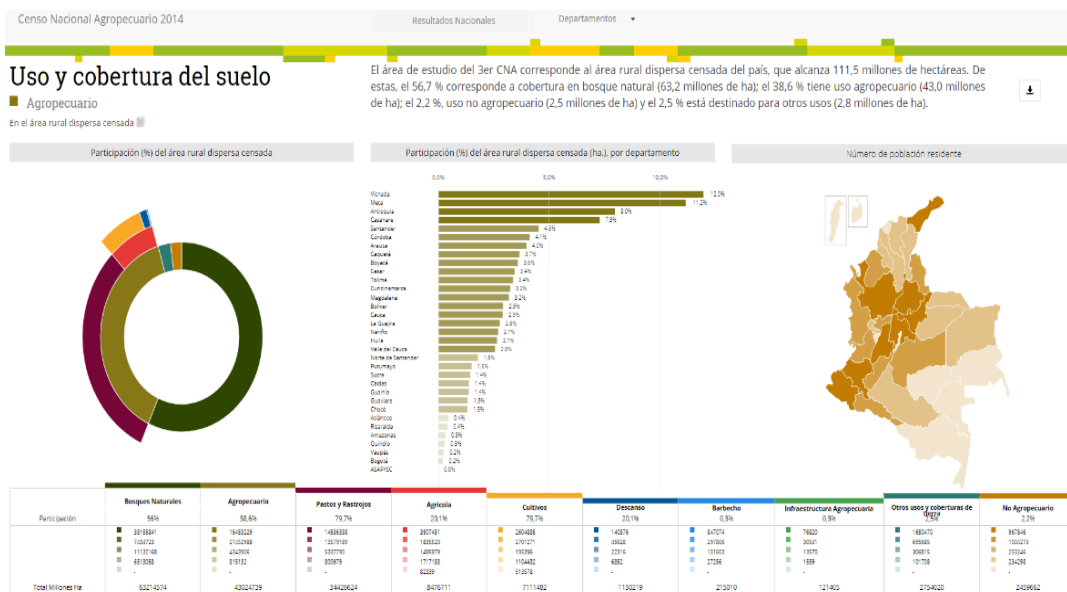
Censo Nacional Agropecuario 2014

Resultados Nacionales

Departamentos

Uso y cobertura del suelo

Agropecuario

En el área rural dispersa censada

El área de estudio del 3er CNA corresponde al área rural dispersa censada del país, que alcanza 111,5 millones de hectáreas. De estas, el 56,7 % corresponde a cobertura en bosque natural (63,2 millones de ha); el 38,6 % tiene uso agropecuario (43,0 millones de ha); el 2,2 %, uso no agropecuario (2,5 millones de ha) y el 2,5 % está destinado para otros usos (2,8 millones de ha).

Participación (%) del área rural dispersa censada

Participación (%) del área rural dispersa censada (ha.), por departamento

Número de población residente

0.0% 5.0% 10.0%

| Departamento | % |
|---|---|
| Vichada | 12.0% |
| Meta | 11.2% |
| Antioquia | 8.0% |
| Casanare | 7.3% |
| Santander | 4.8% |
| Córdoba | 4.1% |
| Arauca | 4.0% |
| Caquetá | 3.7% |
| Boyacá | 3.6% |
| Cesar | 3.4% |
| Tolima | 3.4% |
| Cundinamarca | 3.2% |
| Magdalena | 3.2% |
| Bolívar | 2.9% |
| Cauca | 2.9% |
| La Guajira | 2.8% |
| Nariño | 2.7% |
| Huila | 2.7% |
| Valle del Cauca | 2.6% |
| Norte de Santander | 1.8% |
| Putumayo | 1.5% |
| Sucre | 1.4% |
| Caldas | 1.4% |
| Guainía | 1.4% |
| Guaviare | 1.3% |
| Chocó | 1.3% |
| Atlántico | 0.4% |
| Risaralda | 0.4% |
| Amazonas | 0.3% |
| Quindío | 0.3% |
| Vaupés | 0.2% |
| Bogotá | 0.2% |
| SAPISC | 0.0% |

| Participación | Bosques Naturales 56% | Agropecuario 38,6% | Pastos y Rastrojos 79,7% | Agrícola 20,1% | Cultivos 79,7% | Descanso 20,1% | Barbecho 0,9% | Infraestructura Agropecuaria 0,9% | Otros usos y coberturas de tierra 2,5% | No Agropecuario 2,2% |
|---|---|---|---|---|---|---|---|---|---|---|
| | 39158841 | 19488229 | 14886888 | 3807481 | 2604886 | 140876 | 847074 | 76820 | 1880470 | 967846 |
| | 7058729 | 21352988 | 13579189 | 1809520 | 2707121 | 45628 | 297806 | 30581 | 695686 | 1000218 |
| | 1113168 | 4343906 | 5307790 | 1489979 | 195396 | 22316 | 131603 | 13070 | 304815 | 253246 |
| | 6513080 | 819132 | 800979 | 1717183 | 1104482 | 6852 | 27256 | 1559 | 101708 | 234298 |
| | - | - | - | 82239 | 513578 | - | - | - | - | - |
| Total Millones Ha | 63214574 | 43024739 | 34429624 | 8476711 | 7111482 | 1130219 | 213010 | 121403 | 2754020 | 2459962 |